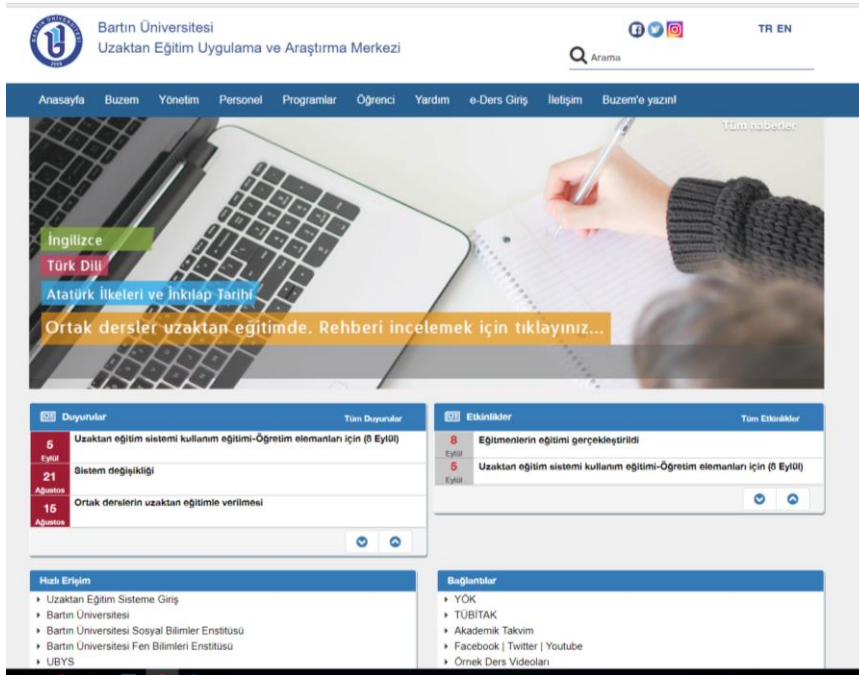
Bartın Üniversitesi
Uzaktan Eğitim Uygulama ve Araştırma Merkezi

TR EN

Arama

Anasayfa Buzem Yönetim Personel Programlar Öğrenci Yardım e-Ders Giriş İletişim Buzem'e yazın!

Tüm haberler

İngilizce
Türk Dili
Atatürk İlkeleri ve İnkılap Tarihi
Ortak dersler uzaktan eğitimde. Rehberi incelemek için tıklayınız...

Duyurular
Tüm Duyurular

5 Eylül
Uzaktan eğitim sistemi kullanım eğitimi-Öğretim elemanları için (8 Eylül)

21 Ağustos
Sistem değişikliği

15 Ağustos
Ortak derslerin uzaktan eğitimle verilmesi

Etkinlikler
Tüm Etkinlikler

8 Eylül
Eğitmenlerin eğitimi gerçekleştirildi

5 Eylül
Uzaktan eğitim sistemi kullanım eğitimi-Öğretim elemanları için (8 Eylül)

Hızlı Erişim
- Uzaktan Eğitim Sisteme Giriş
- Bartın Üniversitesi
- Bartın Üniversitesi Sosyal Bilimler Enstitüsü
- Bartın Üniversitesi Fen Bilimleri Enstitüsü
- UBYS

Bağlantılar
- YÖK
- TÜBİTAK
- Akademik Takvim
- Facebook | Twitter | Youtube
- Örnek Ders Videoları